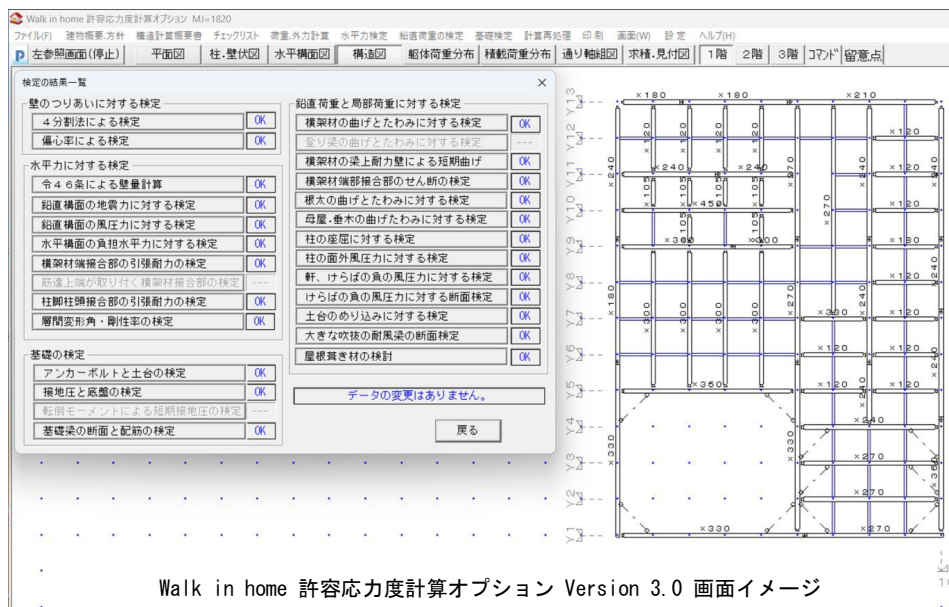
Walk in home 許容応力度計算オプション MJ=1820

ファイル(F) 建物概要,方針 構造計算概要書 チェックリスト 荷重,外力計算 水平力検定 鉛直荷重の検定 基礎検定 計算再処理 印刷 画面(W) 設定 ヘルプ(H)

P 左参照画面(停止) 平面図 柱・壁伏図 水平構面図 構造図 軸体荷重分布 積載荷重分布 通り軸組図 求積・見付図 1階 2階 3階 コマンド 留意点

検定の結果一覧

壁のつりあいに対する検定
4分割法による検定 OK
偏心率による検定 OK

水平力に対する検定
令46条による壁量計算 OK
鉛直構面の地震力に対する検定 OK
鉛直構面の風圧力に対する検定 OK
水平構面の負担水平力に対する検定 OK
横架材端接合部の引張耐力の検定 OK
筋違上端が取り付く横架材接合部の検定 ---
柱脚柱頭接合部の引張耐力の検定 OK
層間変形角・剛性率の検定 OK

基礎の検定
アンカーボルトと土台の検定 OK
接地圧と底盤の検定 OK
転倒モーメントによる短期接地圧の検定 ---
基礎梁の断面と配筋の検定 OK

鉛直荷重と局部荷重に対する検定
横架材の曲げとたわみに対する検定 OK
登り梁の曲げとたわみに対する検定 ---
横架材の梁上耐力壁による短期曲げ OK
横架材端部接合部のせん断の検定 OK
根太の曲げとたわみに対する検定 OK
母屋・垂木の曲げとたわみに対する検定 OK
柱の座屈に対する検定 OK
柱の面外風圧力に対する検定 OK
軒、けらばの負の風圧力に対する検定 OK
けらばの負の風圧力に対する断面検定 OK
土台のめり込みに対する検定 OK
大きな吹抜の耐風梁の断面検定 OK
屋根葺き材の検討 OK

データの変更はありません。

戻る

Walk in home 許容応力度計算オプション Version 3.0 画面イメージ